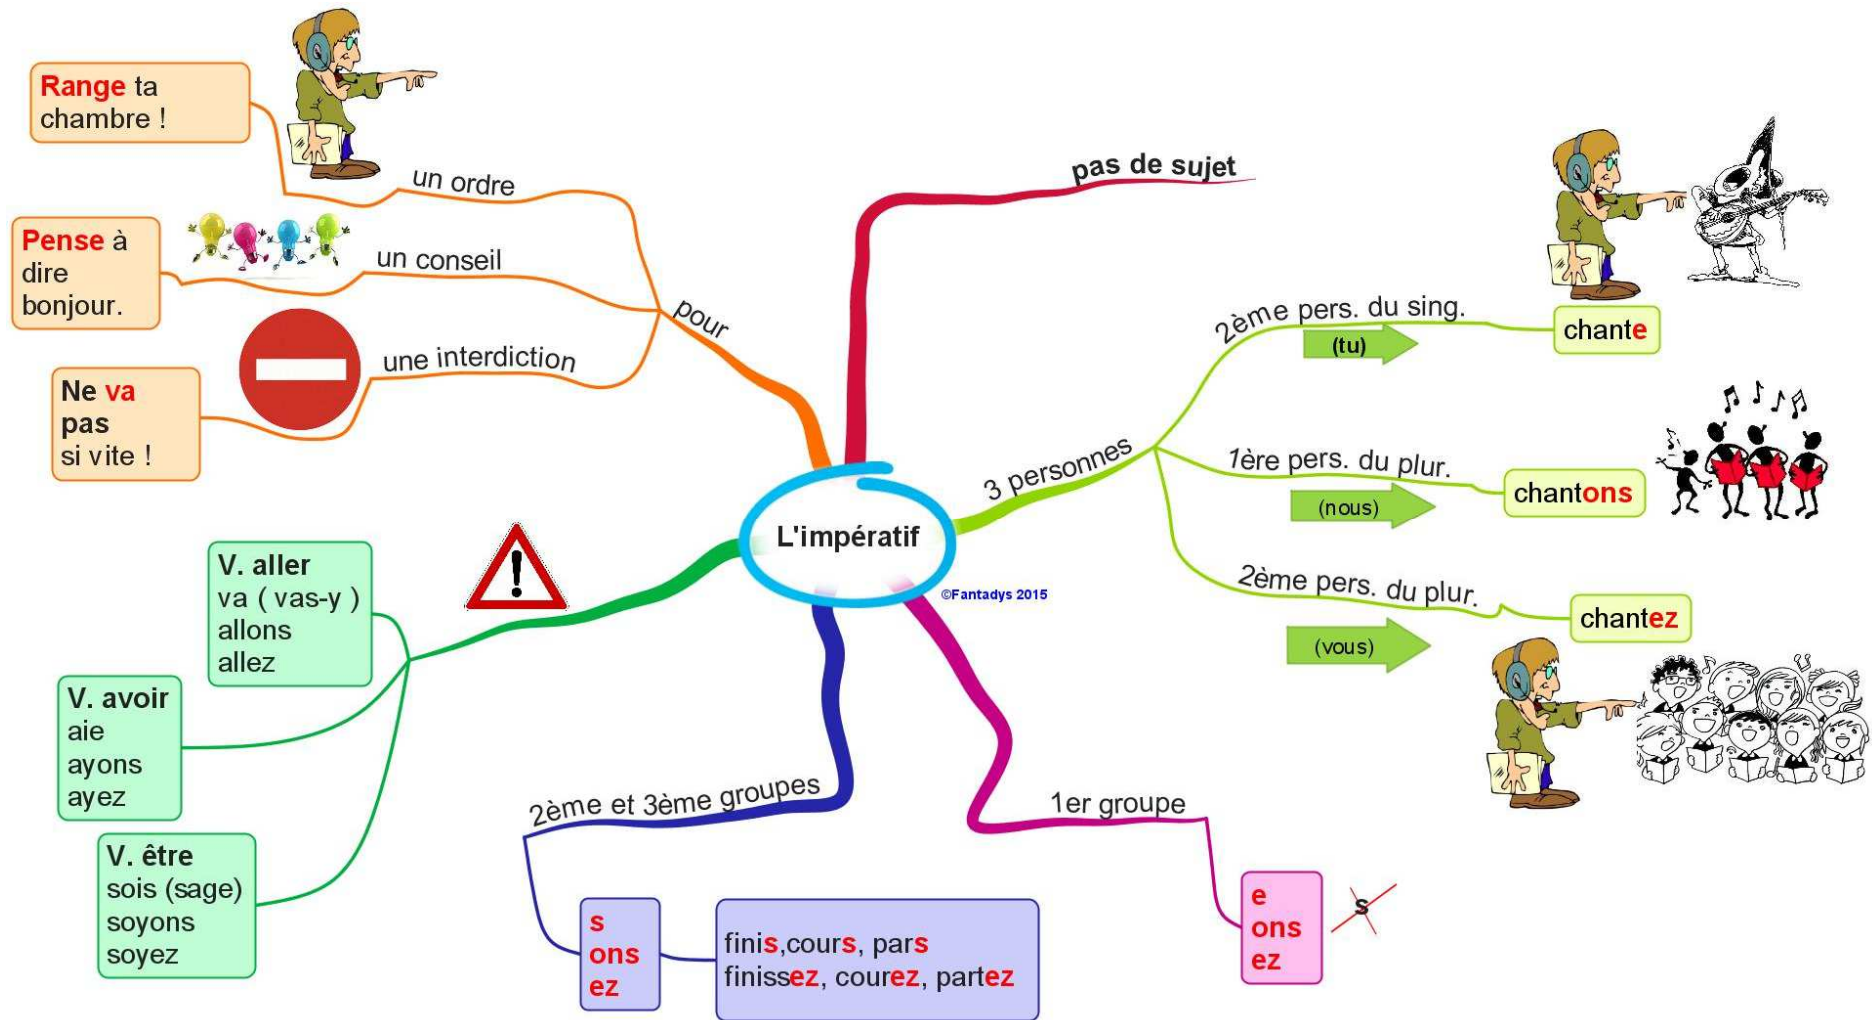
L'impératif

©Fantadys 2015

pas de sujet

pour

un ordre

Range ta chambre !

un conseil

Pense à dire bonjour.

une interdiction

Ne va pas si vite !

3 personnes

2ème pers. du sing.

(tu)

chante

1ère pers. du plur.

(nous)

chantons

2ème pers. du plur.

(vous)

chantez

1er groupe

e
ons
ez

s

2ème et 3ème groupes

s
ons
ez

finis,cours, pars
finissez, courez, partez

V. aller
va ( vas-y )
allons
allez

V. avoir
aie
ayons
ayez

V. être
sois (sage)
soyons
soyez